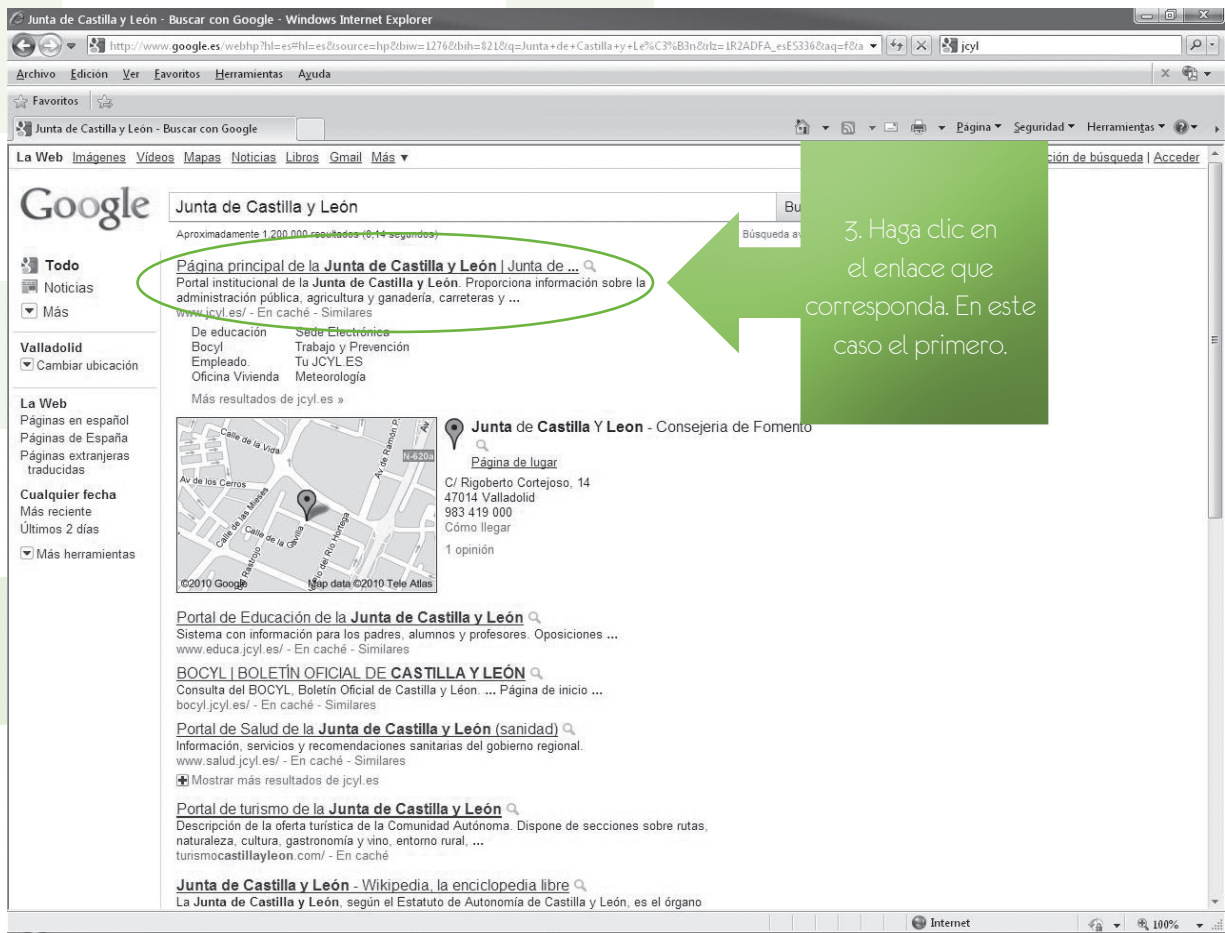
Junta de Castilla y León - Buscar con Google - Windows Internet Explorer

http://www.google.es/webhp?hl=es#hl=es&source=hp&biw=1276&bih=821&q=Junta+de+Castilla+y+Le%C3%B3n&rlz=1R2ADFA_esES336&aq=f&a

jcyl

Archivo Edición Ver Favoritos Herramientas Ayuda

Favoritos

Junta de Castilla y León - Buscar con Google

Página ▾ Seguridad ▾ Herramientas ▾

La Web Imágenes Vídeos Mapas Noticias Libros Gmail Más ▾

ción de búsqueda | Acceder

Google

Junta de Castilla y León

Bu

Aproximadamente 1.200.000 resultados (0,14 segundos)

Búsqueda av

3. Haga clic en el enlace que corresponda. En este caso el primero.

Todo
Noticias
Más

Valladolid
Cambiar ubicación

La Web
Páginas en español
Páginas de España
Páginas extranjeras traducidas

Cualquier fecha
Más reciente
Últimos 2 días

Más herramientas

Página principal de la Junta de Castilla y León | Junta de ...
Portal institucional de la Junta de Castilla y León. Proporciona información sobre la administración pública, agricultura y ganadería, carreteras y ...
www.jcyl.es/ - En caché - Similares

De educación
Bocyl
Empleado.
Oficina Vivienda

Sede Electrónica
Trabajo y Prevención
Tu JCYL ES
Meteorología

Más resultados de jcyl.es »

Calle de la Vida
Av de Ramón Pr
N-620a
Av de los Cerros
Calle de las Mieses
Calle de la Gavilla
Calle Rastrojo
Av del Río Hortega
©2010 Google
Map data ©2010 Tele Atlas

Junta de Castilla Y Leon - Consejeria de Fomento
Página de lugar
C/ Rigoberto Cortejoso, 14
47014 Valladolid
983 419 000
Cómo llegar
1 opinión

Portal de Educación de la Junta de Castilla y León
Sistema con información para los padres, alumnos y profesores. Oposiciones ...
www.educa.jcyl.es/ - En caché - Similares

BOCYL | BOLETÍN OFICIAL DE CASTILLA Y LEÓN
Consulta del BOCYL, Boletín Oficial de Castilla y Léon. ... Página de inicio ...
bocyl.jcyl.es/ - En caché - Similares

Portal de Salud de la Junta de Castilla y León (sanidad)
Información, servicios y recomendaciones sanitarias del gobierno regional.
www.salud.jcyl.es/ - En caché - Similares

Mostrar más resultados de jcyl.es

Portal de turismo de la Junta de Castilla y León
Descripción de la oferta turística de la Comunidad Autónoma. Dispone de secciones sobre rutas, naturaleza, cultura, gastronomía y vino, entorno rural, ...
turismocastillayleon.com/ - En caché

Junta de Castilla y León - Wikipedia, la enciclopedia libre
La Junta de Castilla y León, según el Estatuto de Autonomía de Castilla y León, es el órgano

Internet
100%